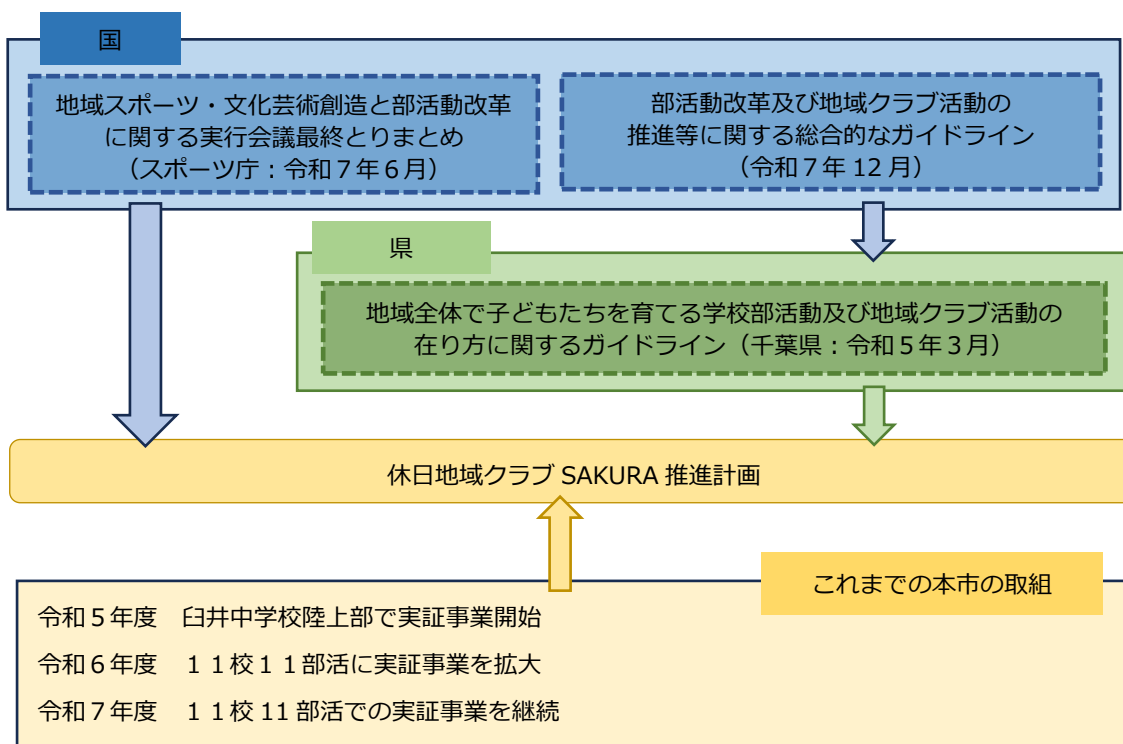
国

地域スポーツ・文化芸術創造と部活動改革に関する実行会議最終とりまとめ（スポーツ庁：令和７年６月）

部活動改革及び地域クラブ活動の推進等に関する総合的なガイドライン（令和７年 12 月）

県

地域全体で子どもたちを育てる学校部活動及び地域クラブ活動の在り方に関するガイドライン（千葉県：令和５年３月）

休日地域クラブ SAKURA 推進計画

これまでの本市の取組

令和５年度　臼井中学校陸上部で実証事業開始

令和６年度　１１校１１部活に実証事業を拡大

令和７年度　１１校 11 部活での実証事業を継続